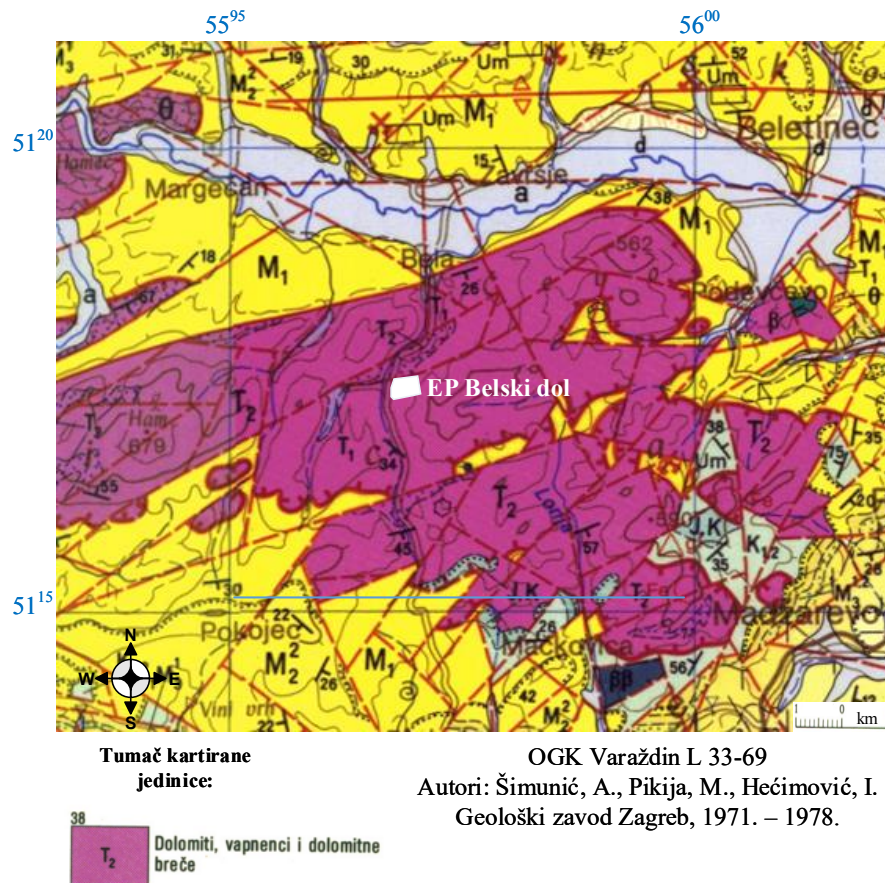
$55^{95}$

$56^{00}$

$51^{20}$

$51^{15}$

Margečan

Završje

Beletinec

Bela

Podevčevo

Ham

679

562

EP Belski dol

Lonja

Pokojec

Mačkovica

Madžarevo

Vini vrh

$M_1$

$M_2^2$

$T_1$

$T_2$

$K_{1,2}$

J,K

Um

a

d

$\theta$

$\beta$

$\beta\beta$

19

30

52

15

38

18

67

26

34

45

57

55

30

22

26

56

35

75

20

N

W

E

S

1 0 km

Tumač kartirane jedinice:

38

$T_2$

Dolomiti, vapnenci i dolomitne breče

OGK Varaždin L 33-69
Autori: Šimunić, A., Pikija, M., Hećimović, I.
Geološki zavod Zagreb, 1971. – 1978.